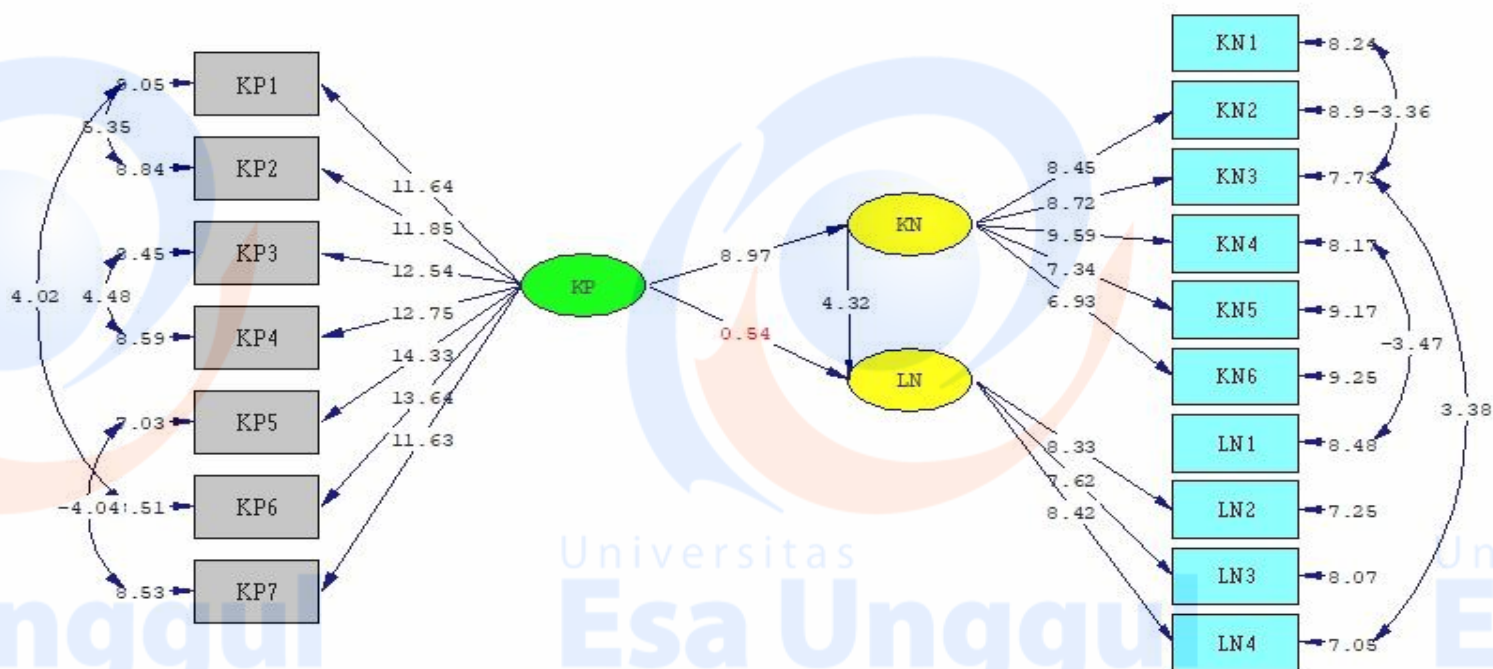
KP1
KP2
KP3
KP4
KP5
KP6
KP7
9.05
8.84
8.45
8.59
7.03
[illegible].51
8.53
5.35
4.02
4.48
-4.04
11.64
11.85
12.54
12.75
14.33
13.64
11.63
KP
8.97
0.54
KN
LN
4.32
8.45
8.72
9.59
7.34
6.93
8.33
7.62
8.42
KN1
KN2
KN3
KN4
KN5
KN6
LN1
LN2
LN3
LN4
8.24
8.9
-3.36
7.73
8.17
9.17
9.25
-3.47
8.48
3.38
7.25
8.07
7.05
Universitas
Esa Unggul
nggul
Un
E